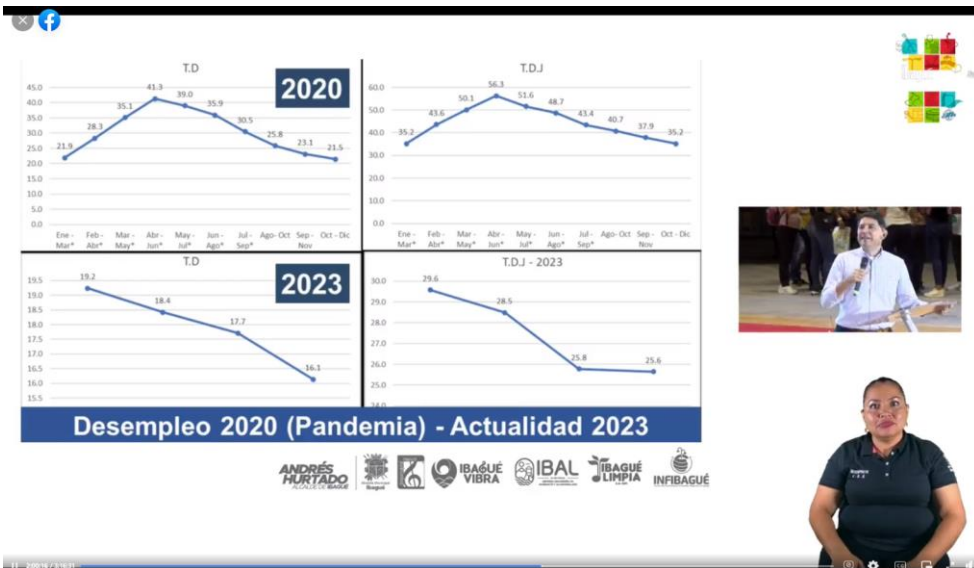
T.D

2020

45.0
40.0
35.0
30.0
25.0
20.0
15.0
10.0
5.0
0.0

21.9, 28.3, 35.1, 41.3, 39.0, 35.9, 30.5, 25.8, 23.1, 21.5

Ene - Mar*, Feb - Abr*, Mar - May*, Abr - Jun*, May - Jul*, Jun - Ago*, Jul - Sep*, Ago- Oct, Sep - Nov, Oct - Dic

T.D.J

60.0
50.0
40.0
30.0
20.0
10.0
0.0

35.2, 43.6, 50.1, 56.3, 51.6, 48.7, 43.4, 40.7, 37.9, 35.2

Ene - Mar*, Feb - Abr*, Mar - May*, Abr - Jun*, May - Jul*, Jun - Ago*, Jul - Sep*, Ago- Oct, Sep - Nov, Oct - Dic

T.D

2023

19.5
19.0
18.5
18.0
17.5
17.0
16.5
16.0
15.5

19.2, 18.4, 17.7, 16.1

T.D.J - 2023

30.0
29.0
28.0
27.0
26.0
25.0

29.6, 28.5, 25.8, 25.6

Desempleo 2020 (Pandemia) - Actualidad 2023

ANDRÉS HURTADO ALCALDE DE IBAGUÉ

IBAGUÉ VIBRA

IBAL

IBAGUÉ LIMPIA

INFIBAGUÉ